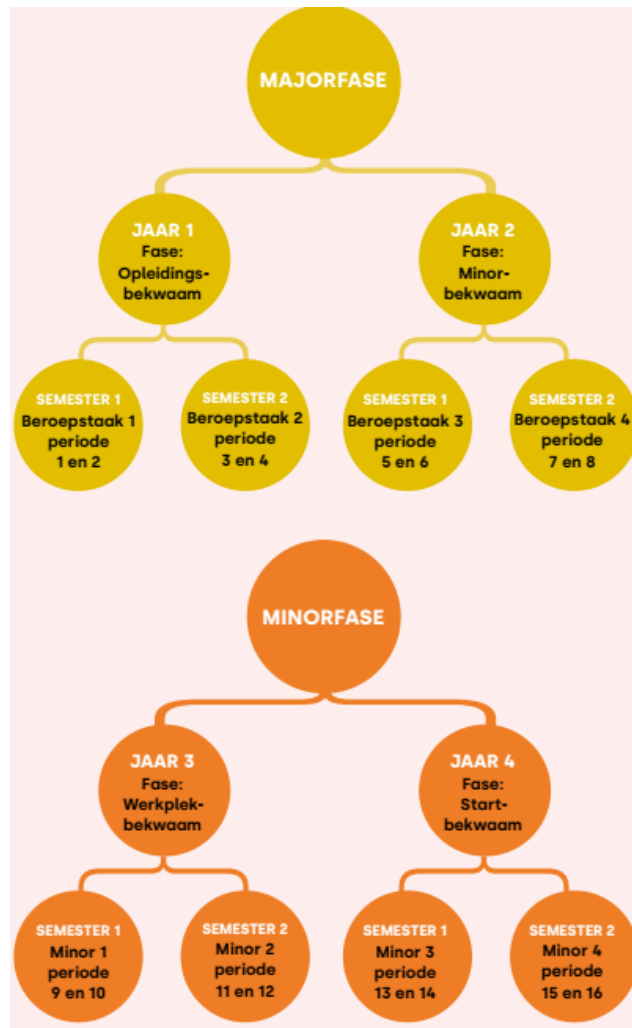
MAJORFASE

JAAR 1
Fase:
Opleidingsbekwaam

JAAR 2
Fase:
Minorbekwaam

SEMESTER 1
Beroepstaak 1
periode
1 en 2

SEMESTER 2
Beroepstaak 2
periode
3 en 4

SEMESTER 1
Beroepstaak 3
periode
5 en 6

SEMESTER 2
Beroepstaak 4
periode
7 en 8

MINORFASE

JAAR 3
Fase:
Werkplekbekwaam

JAAR 4
Fase:
Startbekwaam

SEMESTER 1
Minor 1
periode
9 en 10

SEMESTER 2
Minor 2
periode
11 en 12

SEMESTER 1
Minor 3
periode
13 en 14

SEMESTER 2
Minor 4
periode
15 en 16